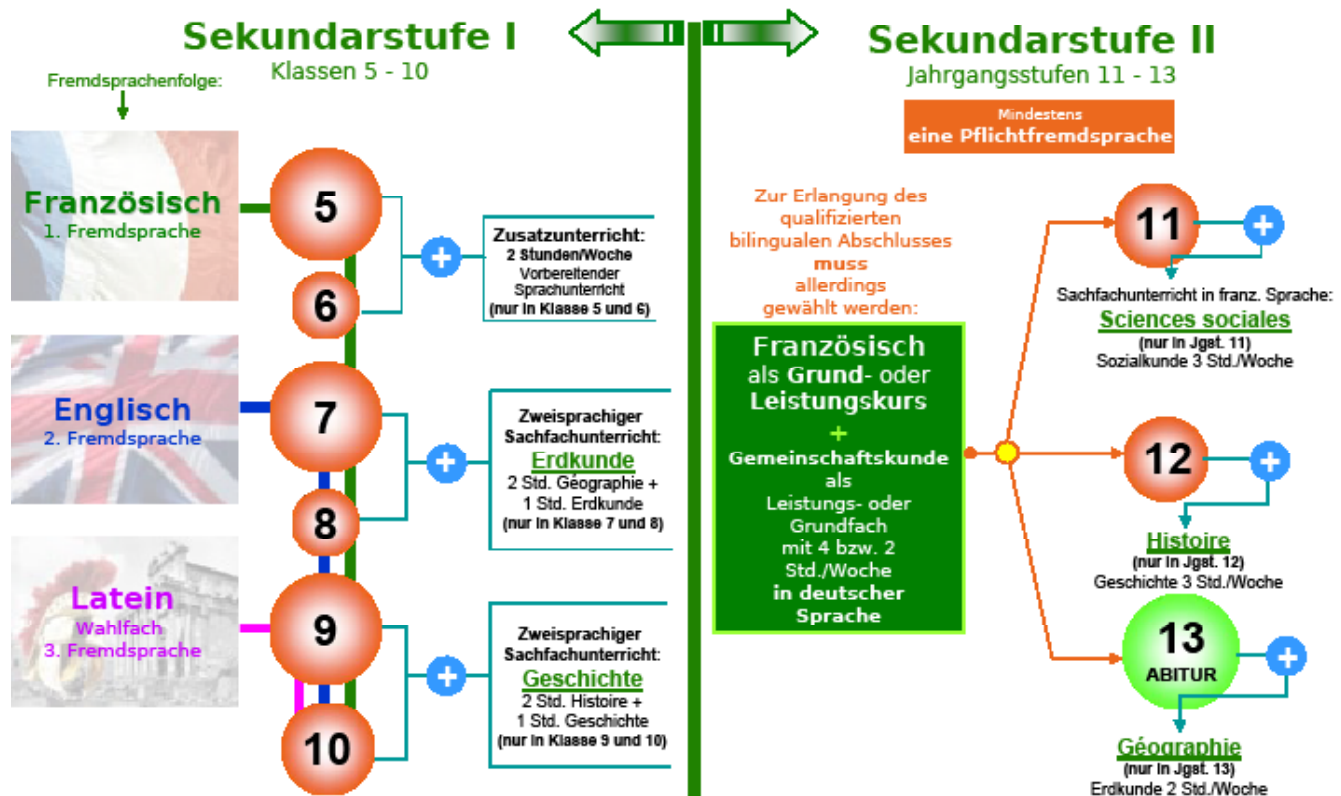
Sekundarstufe I
Klassen 5 - 10

Fremdsprachenfolge:

Französisch
1. Fremdsprache

5

6

Zusatzunterricht:
2 Stunden/Woche
Vorbereitender Sprachunterricht
(nur in Klasse 5 und 6)

Englisch
2. Fremdsprache

7

8

Zweisprachiger Sachfachunterricht:
Erdkunde
2 Std. Géographie +
1 Std. Erdkunde
(nur in Klasse 7 und 8)

Latein
Wahlfach
3. Fremdsprache

9

10

Zweisprachiger Sachfachunterricht:
Geschichte
2 Std. Histoire +
1 Std. Geschichte
(nur in Klasse 9 und 10)

Sekundarstufe II
Jahrgangsstufen 11 - 13

Mindestens
eine Pflichtfremdsprache

Zur Erlangung des qualifizierten bilingualen Abschlusses muss allerdings gewählt werden:

Französisch als Grund- oder Leistungskurs
+
Gemeinschaftskunde als Leistungs- oder Grundfach mit 4 bzw. 2 Std./Woche in deutscher Sprache

11

Sachfachunterricht in franz. Sprache:
Sciences sociales
(nur in Jgst. 11)
Sozialkunde 3 Std./Woche

12

Histoire
(nur in Jgst. 12)
Geschichte 3 Std./Woche

13
ABITUR

Géographie
(nur in Jgst. 13)
Erdkunde 2 Std./Woche